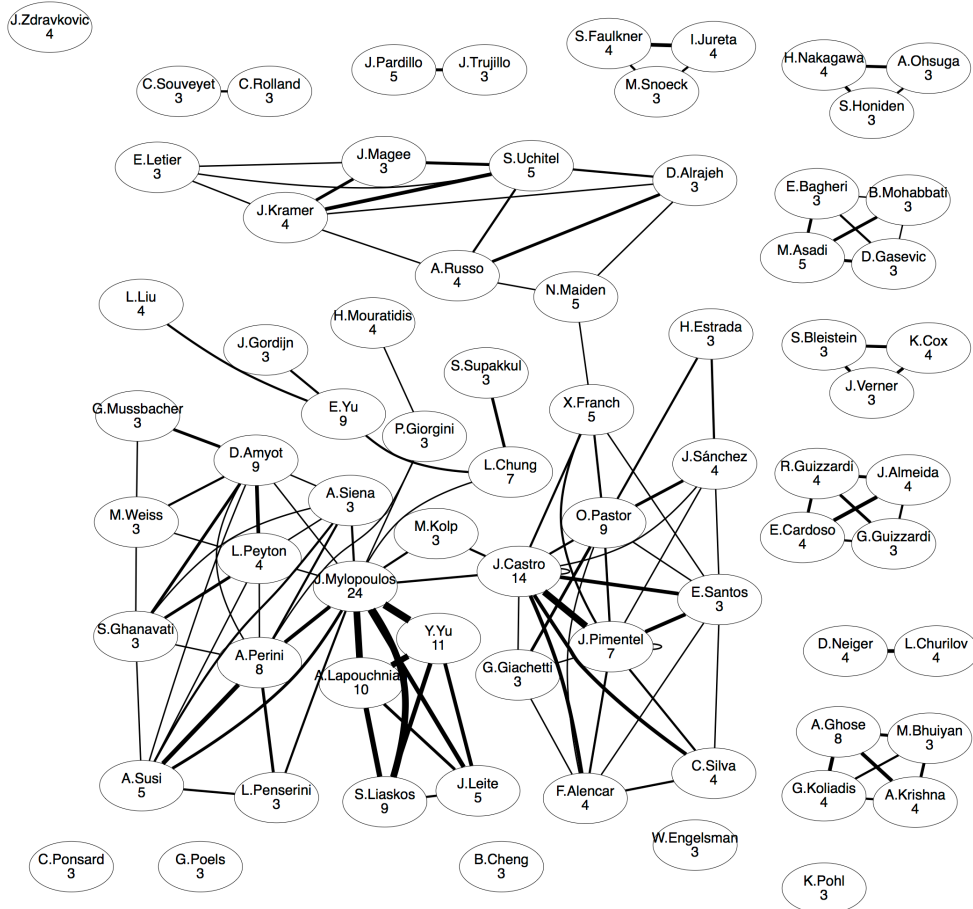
J.Zdravkovic
4

C.Souveyet
3

C.Rolland
3

J.Pardillo
5

J.Trujillo
3

S.Faulkner
4

I.Jureta
4

M.Snoeck
3

H.Nakagawa
4

A.Ohsuga
3

S.Honiden
3

E.Letier
3

J.Magee
3

S.Uchitel
5

D.Alrajeh
3

J.Kramer
4

A.Russo
4

N.Maiden
5

E.Bagheri
3

B.Mohabbati
3

M.Asadi
5

D.Gasevic
3

L.Liu
4

H.Mouratidis
4

J.Gordijn
3

S.Supakkul
3

H.Estrada
3

S.Bleistein
3

K.Cox
4

J.Verner
3

G.Mussbacher
3

E.Yu
9

P.Giorgini
3

X.Franch
5

D.Amyot
9

L.Chung
7

J.Sánchez
4

R.Guizzardi
4

J.Almeida
4

M.Weiss
3

A.Siena
3

O.Pastor
9

E.Cardoso
4

G.Guizzardi
3

M.Kolp
3

L.Peyton
4

J.Mylopoulos
24

J.Castro
14

E.Santos
3

S.Ghanavati
3

Y.Yu
11

J.Pimentel
7

D.Neiger
4

L.Churilov
4

A.Perini
8

A.Lapouchnian
10

G.Giachetti
3

A.Ghose
8

M.Bhuiyan
3

A.Susi
5

L.Penserini
3

S.Liaskos
9

J.Leite
5

F.Alencar
4

C.Silva
4

G.Koliadis
4

A.Krishna
4

W.Engelsman
3

C.Ponsard
3

G.Poels
3

B.Cheng
3

K.Pohl
3